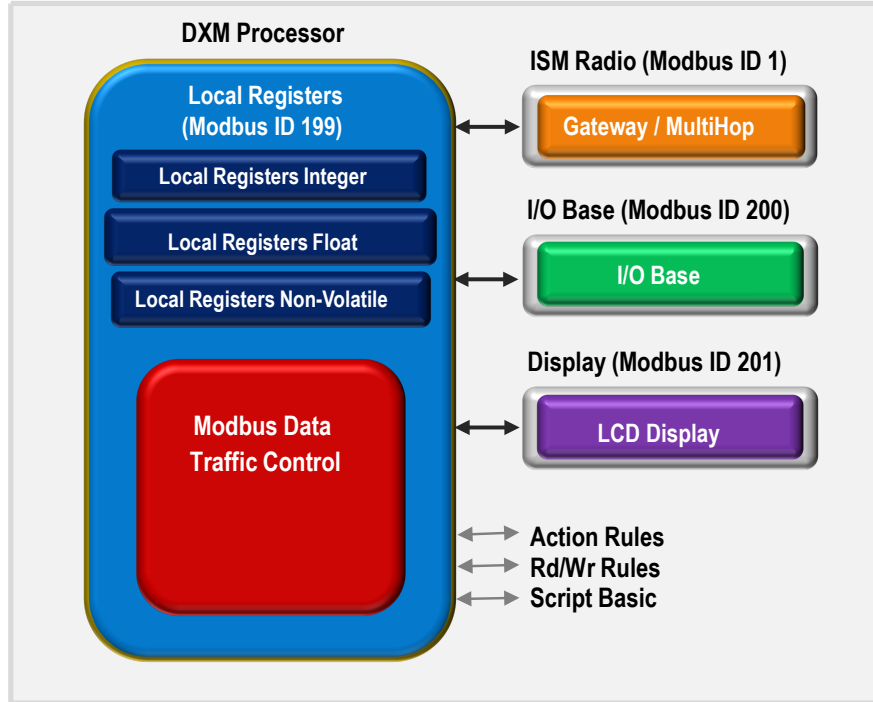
DXM Processor

Local Registers
(Modbus ID 199)

Local Registers Integer

Local Registers Float

Local Registers Non-Volatile

Modbus Data
Traffic Control

ISM Radio (Modbus ID 1)

Gateway / MultiHop

I/O Base (Modbus ID 200)

I/O Base

Display (Modbus ID 201)

LCD Display

Action Rules
Rd/Wr Rules
Script Basic